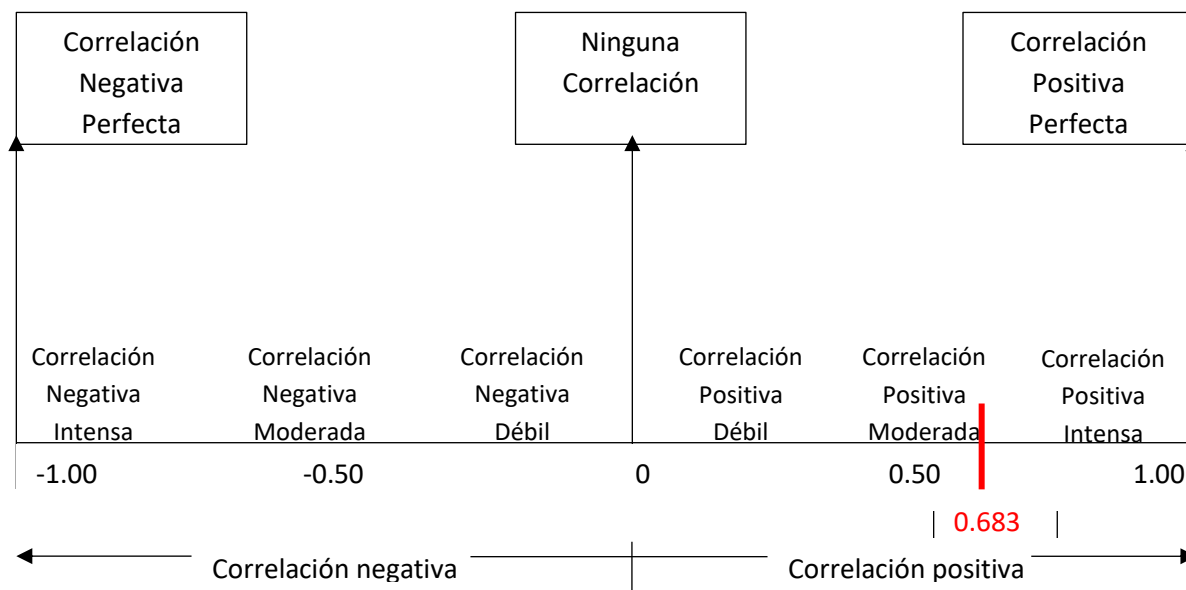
Correlación Negativa Perfecta

Ninguna Correlación

Correlación Positiva Perfecta

Correlación Negativa Intensa

Correlación Negativa Moderada

Correlación Negativa Débil

Correlación Positiva Débil

Correlación Positiva Moderada

Correlación Positiva Intensa

-1.00

-0.50

0

0.50

1.00

0.683

Correlación negativa

Correlación positiva